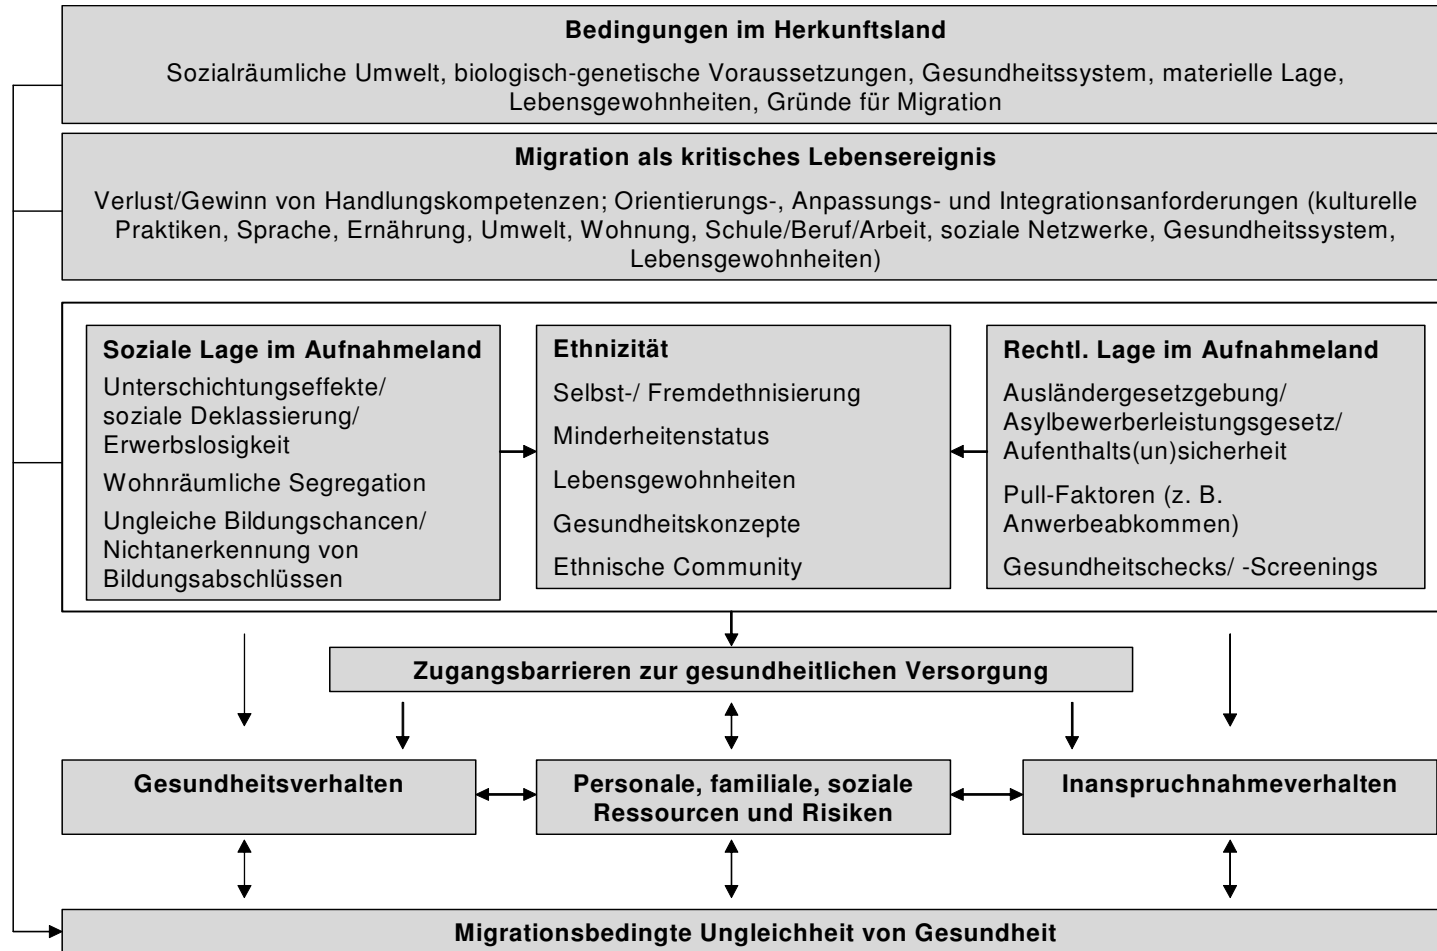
**Bedingungen im Herkunftsland**

Sozialräumliche Umwelt, biologisch-genetische Voraussetzungen, Gesundheitssystem, materielle Lage, Lebensgewohnheiten, Gründe für Migration

**Migration als kritisches Lebensereignis**

Verlust/Gewinn von Handlungskompetenzen; Orientierungs-, Anpassungs- und Integrationsanforderungen (kulturelle Praktiken, Sprache, Ernährung, Umwelt, Wohnung, Schule/Beruf/Arbeit, soziale Netzwerke, Gesundheitssystem, Lebensgewohnheiten)

**Soziale Lage im Aufnahmeland**

Unterschichtungseffekte/ soziale Deklassierung/ Erwerbslosigkeit

Wohnräumliche Segregation

Ungleiche Bildungschancen/ Nichtanerkennung von Bildungsabschlüssen

**Ethnizität**

Selbst-/ Fremdethnisierung

Minderheitenstatus

Lebensgewohnheiten

Gesundheitskonzepte

Ethnische Community

**Rechtl. Lage im Aufnahmeland**

Ausländergesetzgebung/ Asylbewerberleistungsgesetz/ Aufenthalts(un)sicherheit

Pull-Faktoren (z. B. Anwerbeabkommen)

Gesundheitschecks/ -Screenings

**Zugangsbarrieren zur gesundheitlichen Versorgung**

**Gesundheitsverhalten**

**Personale, familiale, soziale Ressourcen und Risiken**

**Inanspruchnahmeverhalten**

**Migrationsbedingte Ungleichheit von Gesundheit**